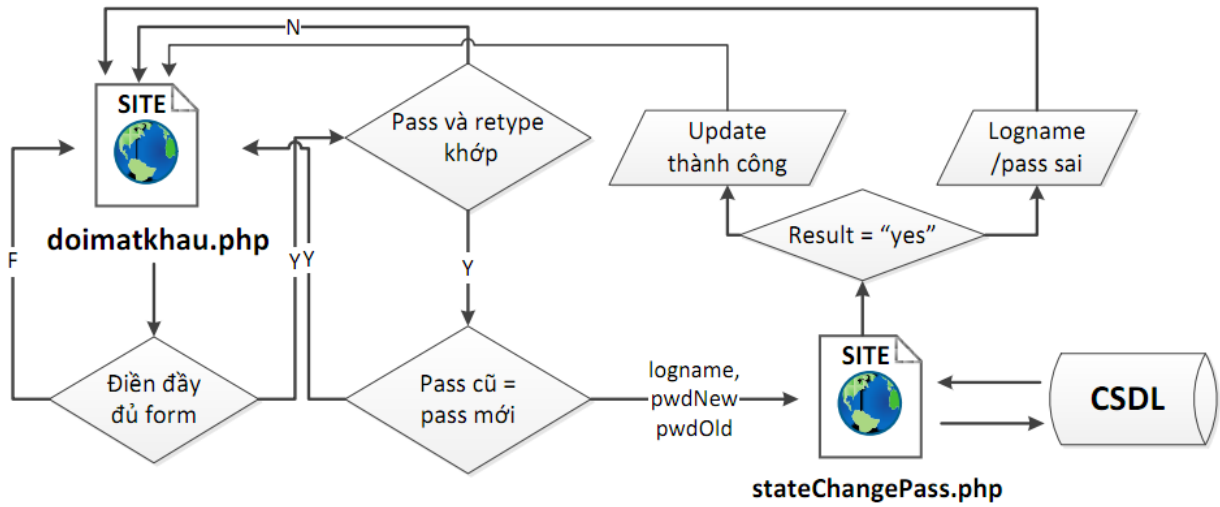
N

SITE

doimatkhau.php

F

Điền đầy đủ form

Y

Y

Pass và retype khớp

Y

Pass cũ = pass mới

logname, pwdNew pwdOld

Update thành công

Logname /pass sai

Result = “yes”

SITE

stateChangePass.php

CSDL